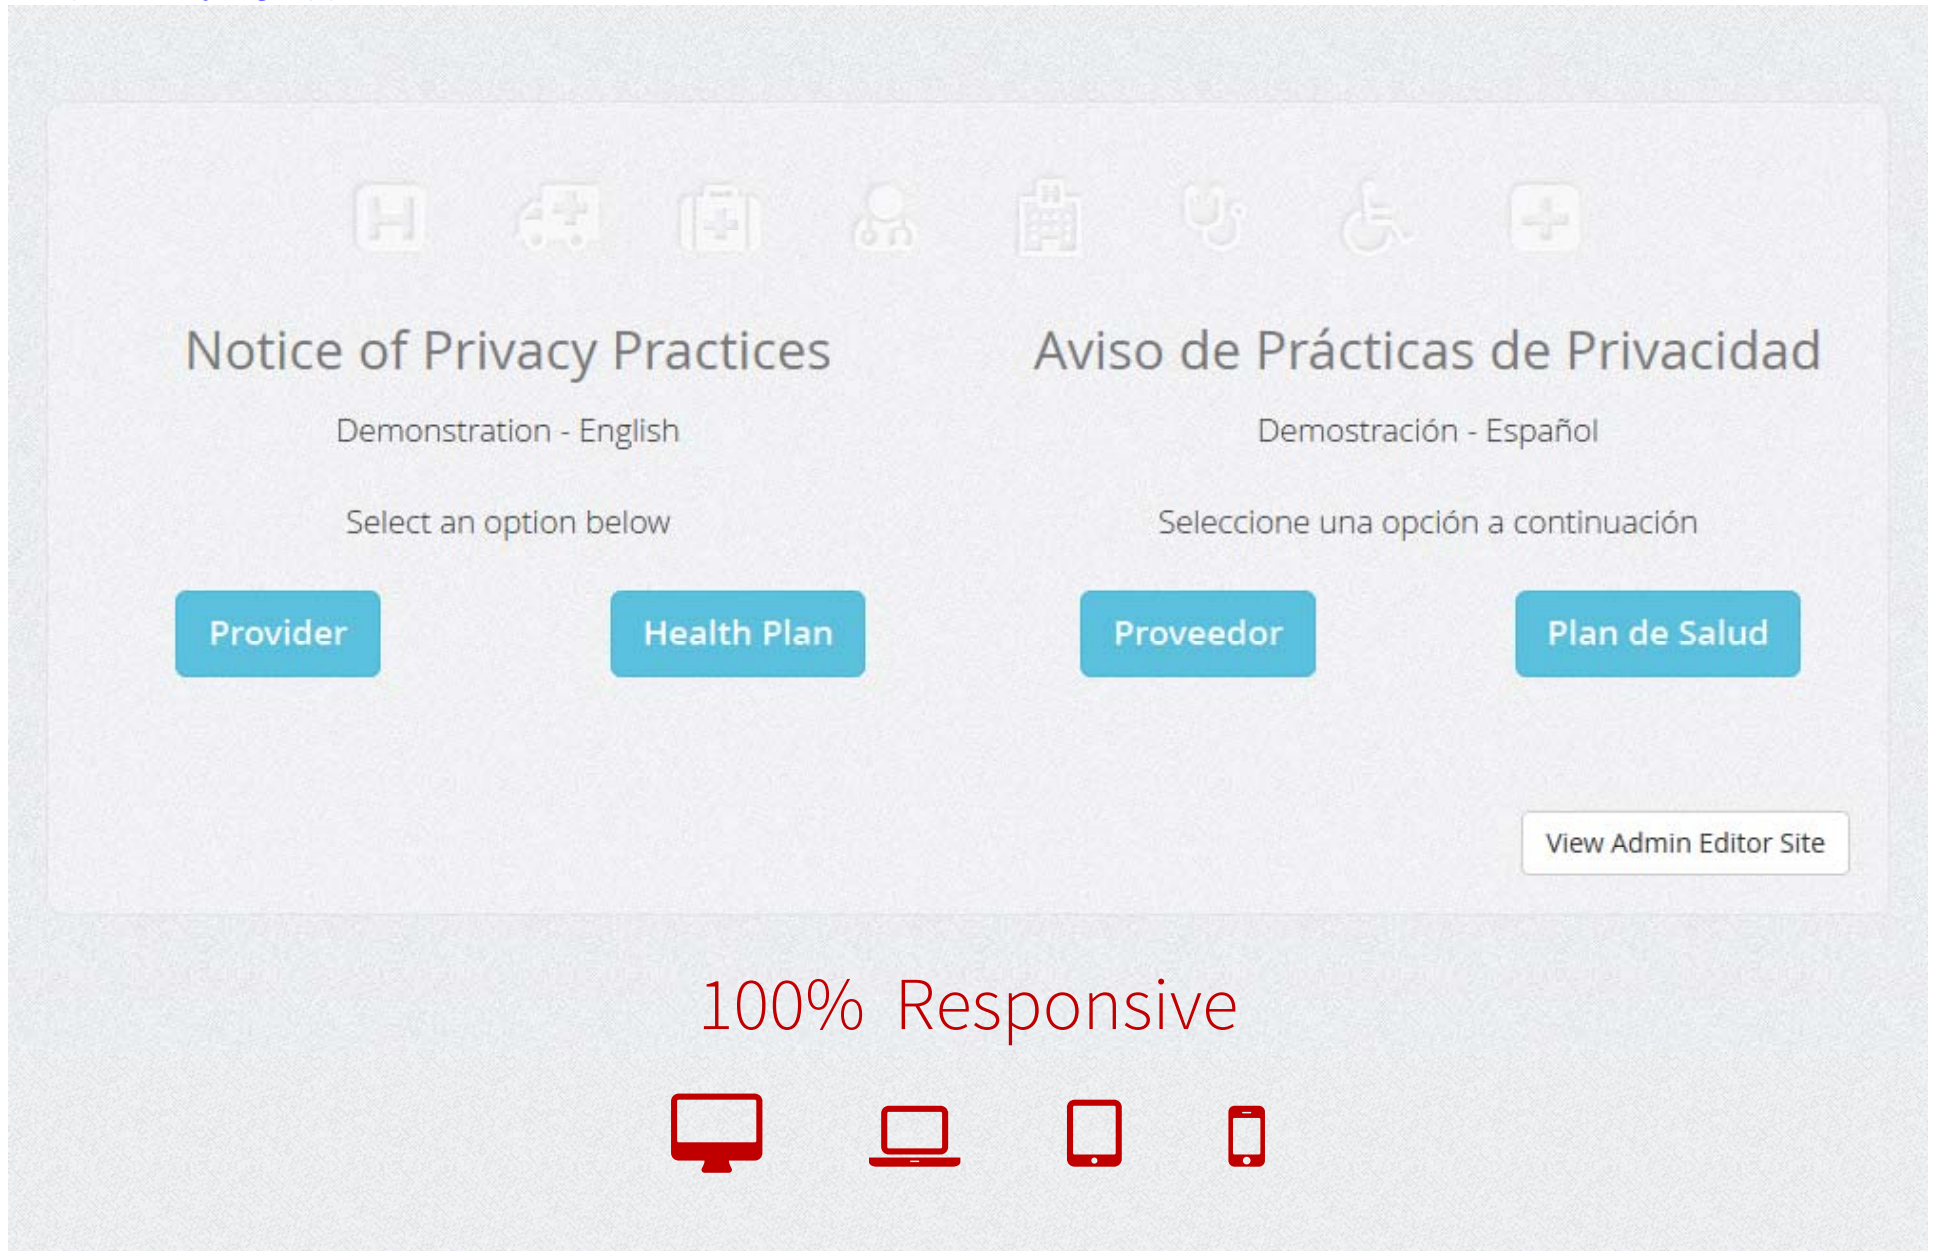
Notice of Privacy Practices

Demonstration - English

Select an option below

Provider

Health Plan

Aviso de Prácticas de Privacidad

Demostración - Español

Seleccione una opción a continuación

Proveedor

Plan de Salud

View Admin Editor Site

100% Responsive